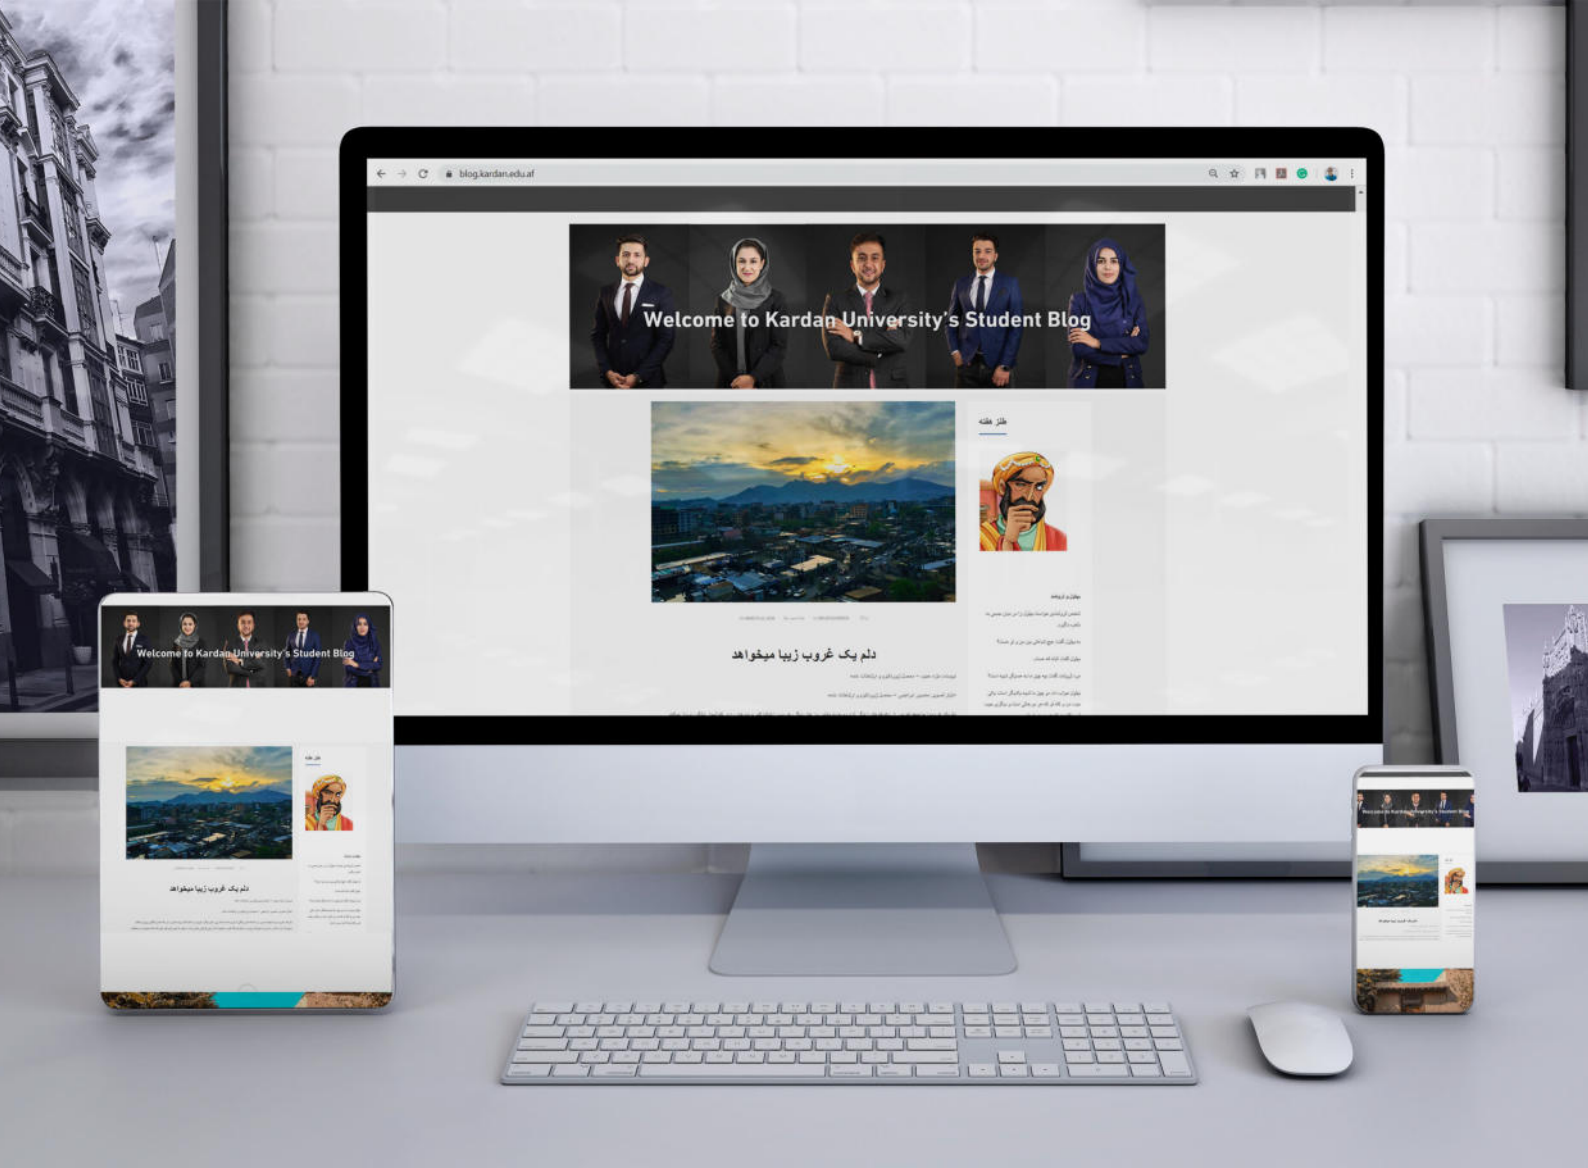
blog.kardan.edu.af

Welcome to Kardan University's Student Blog

طنز هفته

دلم یک غروب زیبا میخواهد

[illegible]

Welcome to Kardan University's Student Blog

طنز هفته

دلم یک غروب زیبا میخواهد

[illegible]

Welcome to Kardan University's Student Blog

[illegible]